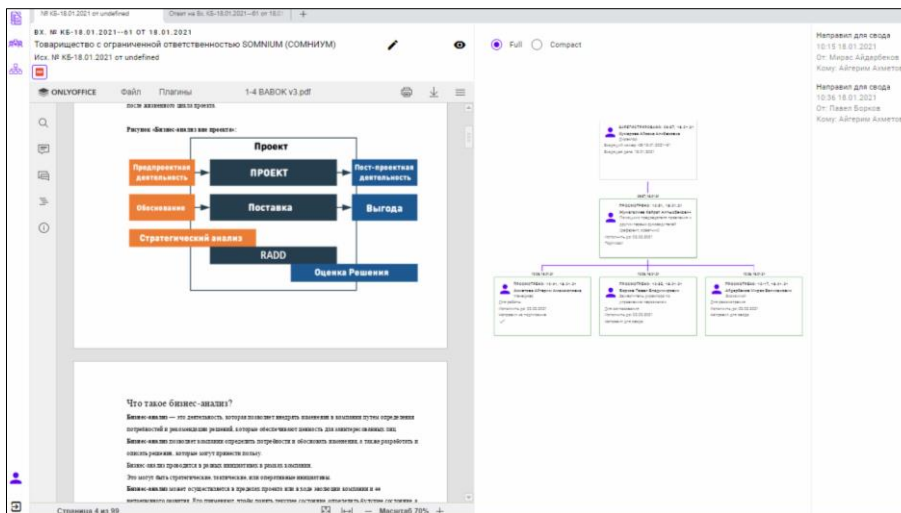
№ КБ-18.01.2021 от undefined | Ответ на Вх. КБ-18.01.2021--61 от 18.01

ВХ. № КБ-18.01.2021--61 ОТ 18.01.2021
Товарищество с ограниченной ответственностью SOMNIUM (СОМНИУМ)
Исх. № КБ-18.01.2021 от undefined

ONLYOFFICE Файл Плагины 1-4 BABOK v3.pdf

после жизненного цикла проекта.

Рисунок «Бизнес-анализ вне проекта»:

Проект
Предпроектная деятельность
ПРОЕКТ
Пост-проектная деятельность
Обоснование
Поставка
Выгода
Стратегический анализ
RADD
Оценка Решения

Что такое бизнес-анализ?
Бизнес-анализ — это деятельность, которая позволяет внедрять изменения в компании путем определения потребностей и рекомендации решений, которые обеспечивают ценность для заинтересованных лиц.
Бизнес-анализ позволяет компании определить потребности и обосновать изменения, а также разработать и описать решения, которые могут принести пользу.
Бизнес-анализ проводится в разных инициативах в рамках компании.
Это могут быть стратегические, тактические, или операционные инициативы.
Бизнес-анализ может осуществляться в пределах проекта или в ходе эволюции компании и ее

Страница 4 из 99 Масштаб 70%

Full Compact

Направил для свода
10:15 18.01.2021
От: Мирас Айдарбеков
Кому: Айгерим Ахметов

Направил для свода
10:36 18.01.2021
От: Павел Борков
Кому: Айгерим Ахметов